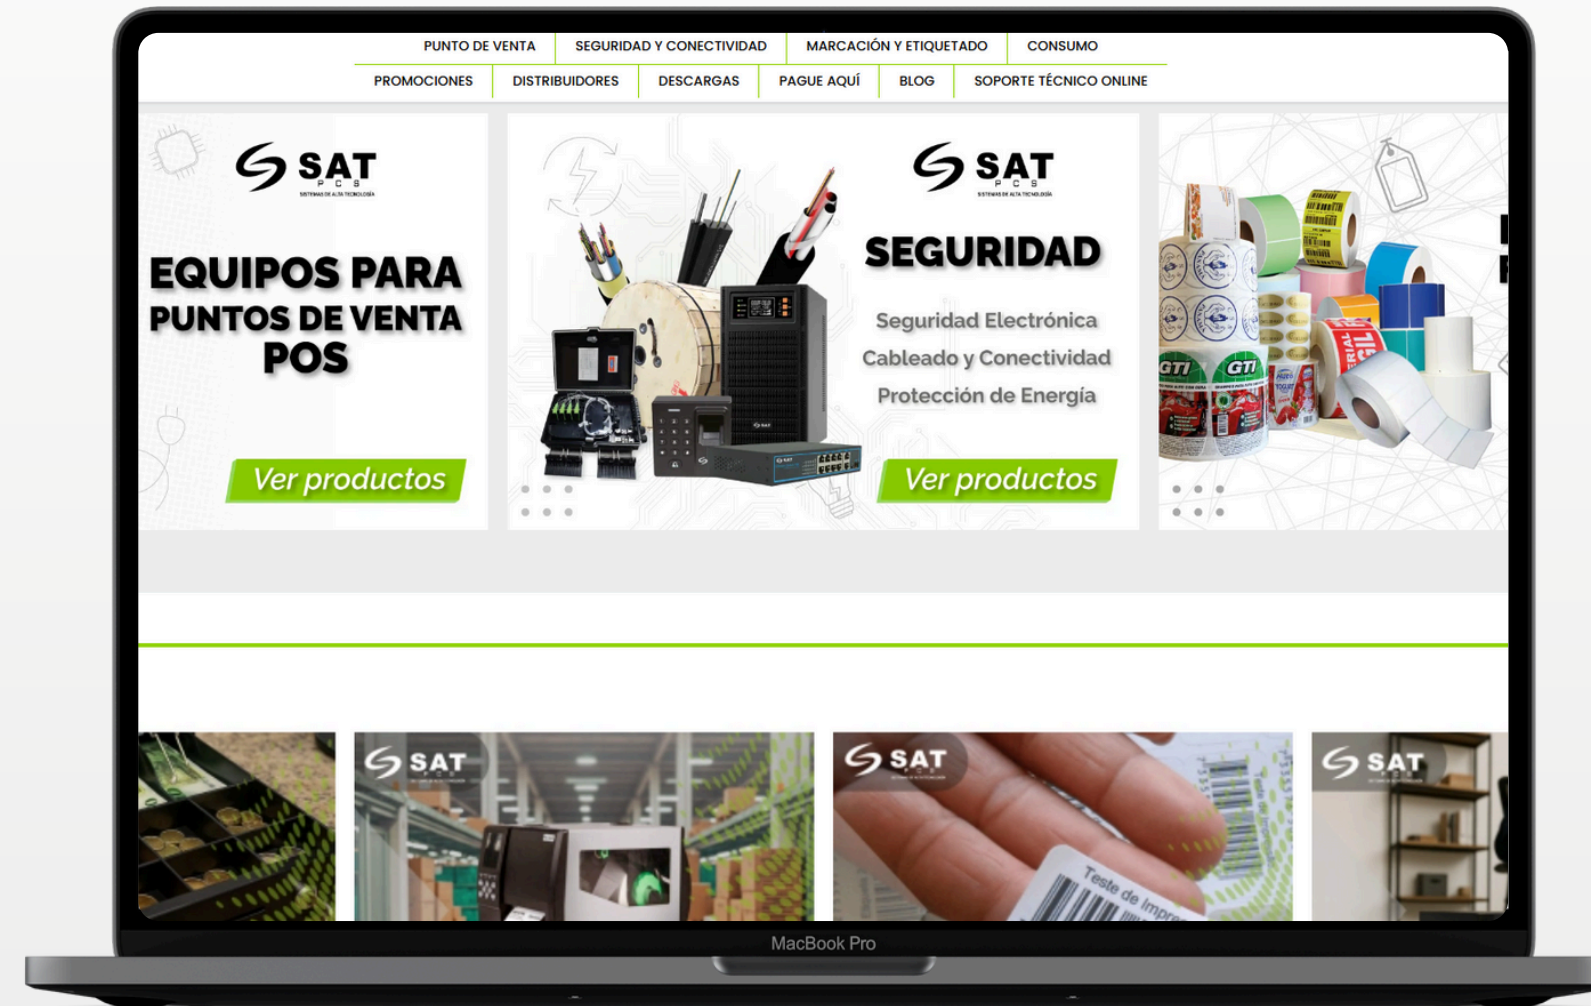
PUNTO DE VENTA | SEGURIDAD Y CONECTIVIDAD | MARCACIÓN Y ETIQUETADO | CONSUMO

PROMOCIONES | DISTRIBUIDORES | DESCARGAS | PAGUE AQUÍ | BLOG | SOPORTE TÉCNICO ONLINE

SAT
P C S
SISTEMAS DE ALTA TECNOLOGÍA

EQUIPOS PARA PUNTOS DE VENTA POS

Ver productos

SAT
P C S
SISTEMAS DE ALTA TECNOLOGÍA

SEGURIDAD

Seguridad Electrónica
Cableado y Conectividad
Protección de Energía

Ver productos

GTI GTI

FRAGIL

SAT

SAT

SAT

SAT

Teste de Impr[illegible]

MacBook Pro